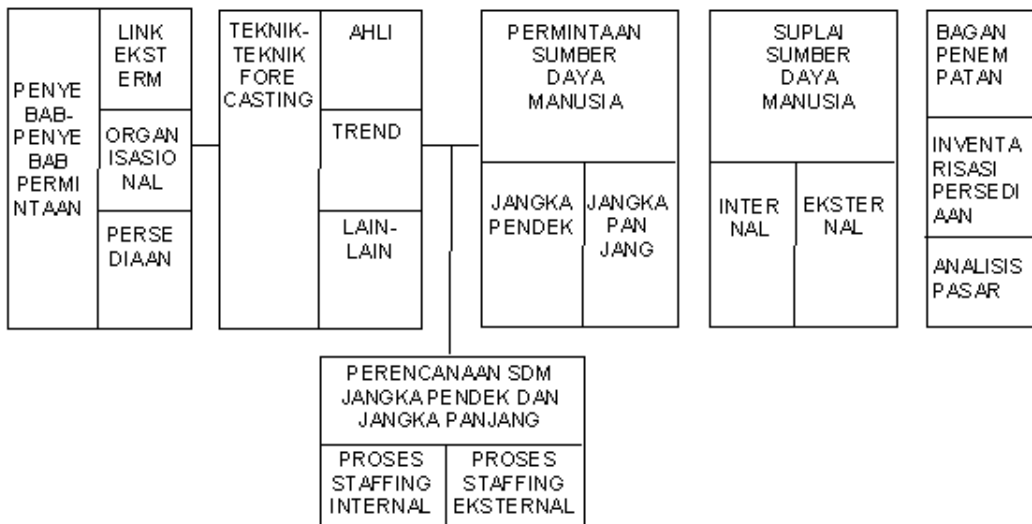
PENYEBAB-PENYEBAB PERMINTAAN

LINK EKSTERM

ORGANISASIONAL

PERSEDIAAN

TEKNIK-TEKNIK FORECASTING

AHLI

TREND

LAIN-LAIN

PERMINTAAN SUMBER DAYA MANUSIA

JANGKA PENDEK

JANGKA PANJANG

SUPLAI SUMBER DAYA MANUSIA

INTERNAL

EKSTERNAL

BAGAN PENEMPATAN

INVENTARISASI PERSEDIAAN

ANALISIS PASAR

PERENCANAAN SDM JANGKA PENDEK DAN JANGKA PANJANG

PROSES STAFFING INTERNAL

PROSES STAFFING EKSTERNAL